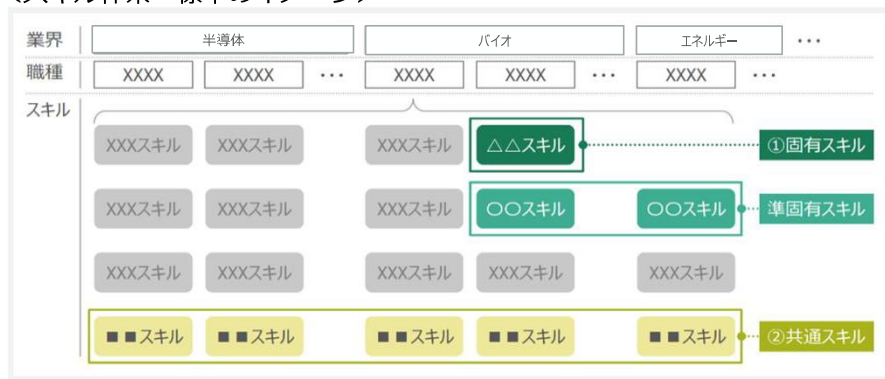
業界 半導体 バイオ エネルギー ・・・

職種 XXXX XXXX ・・・ XXXX XXXX ・・・ XXXX ・・・

スキル

XXXスキル XXXスキル XXXスキル △△スキル ①固有スキル

XXXスキル XXXスキル XXXスキル ○○スキル ○○スキル 準固有スキル

XXXスキル XXXスキル XXXスキル XXXスキル XXXスキル

■■スキル ■■スキル ■■スキル ■■スキル ■■スキル ②共通スキル